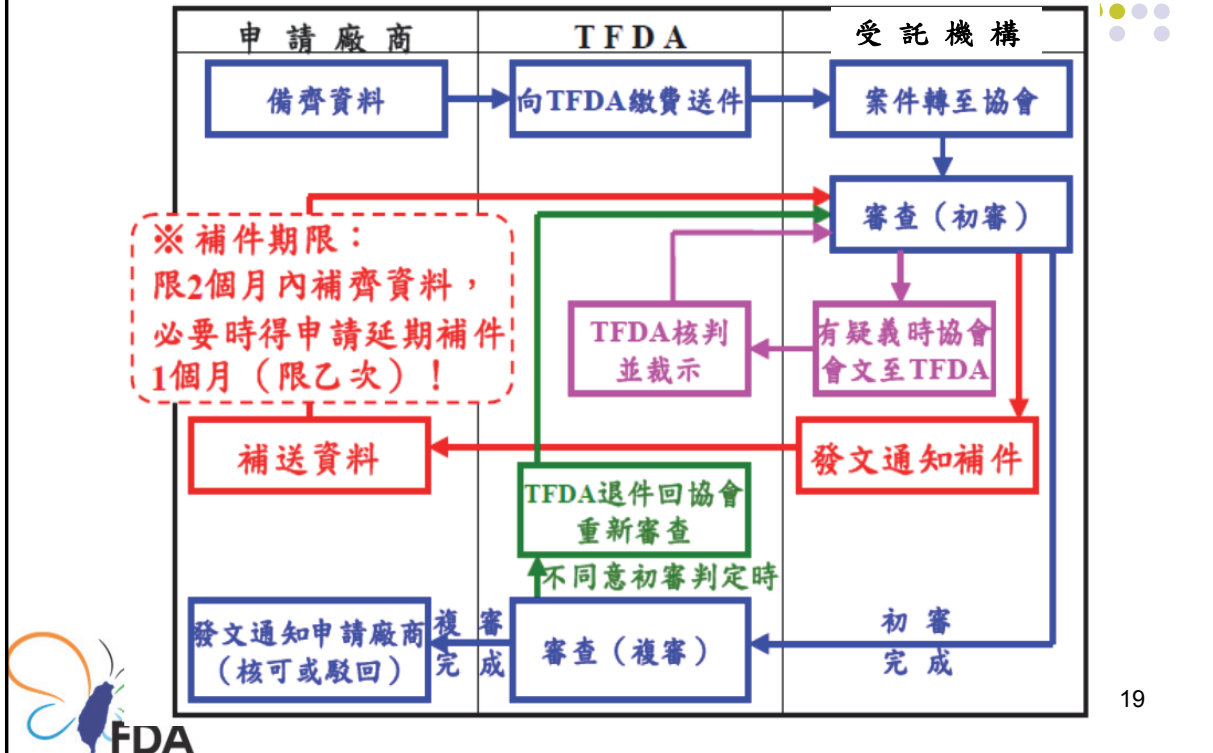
申請廠商

TFDA

受託機構

備齊資料

向TFDA繳費送件

案件轉至協會

審查（初審）

※ 補件期限：
限2個月內補齊資料，
必要時得申請延期補件1個月（限乙次）！

TFDA核判
並裁示

有疑義時協會
會文至TFDA

補送資料

發文通知補件

TFDA退件回協會
重新審查

不同意初審判定時

發文通知申請廠商
（核可或駁回）

複審
完成

審查（複審）

初審
完成

19

FDA